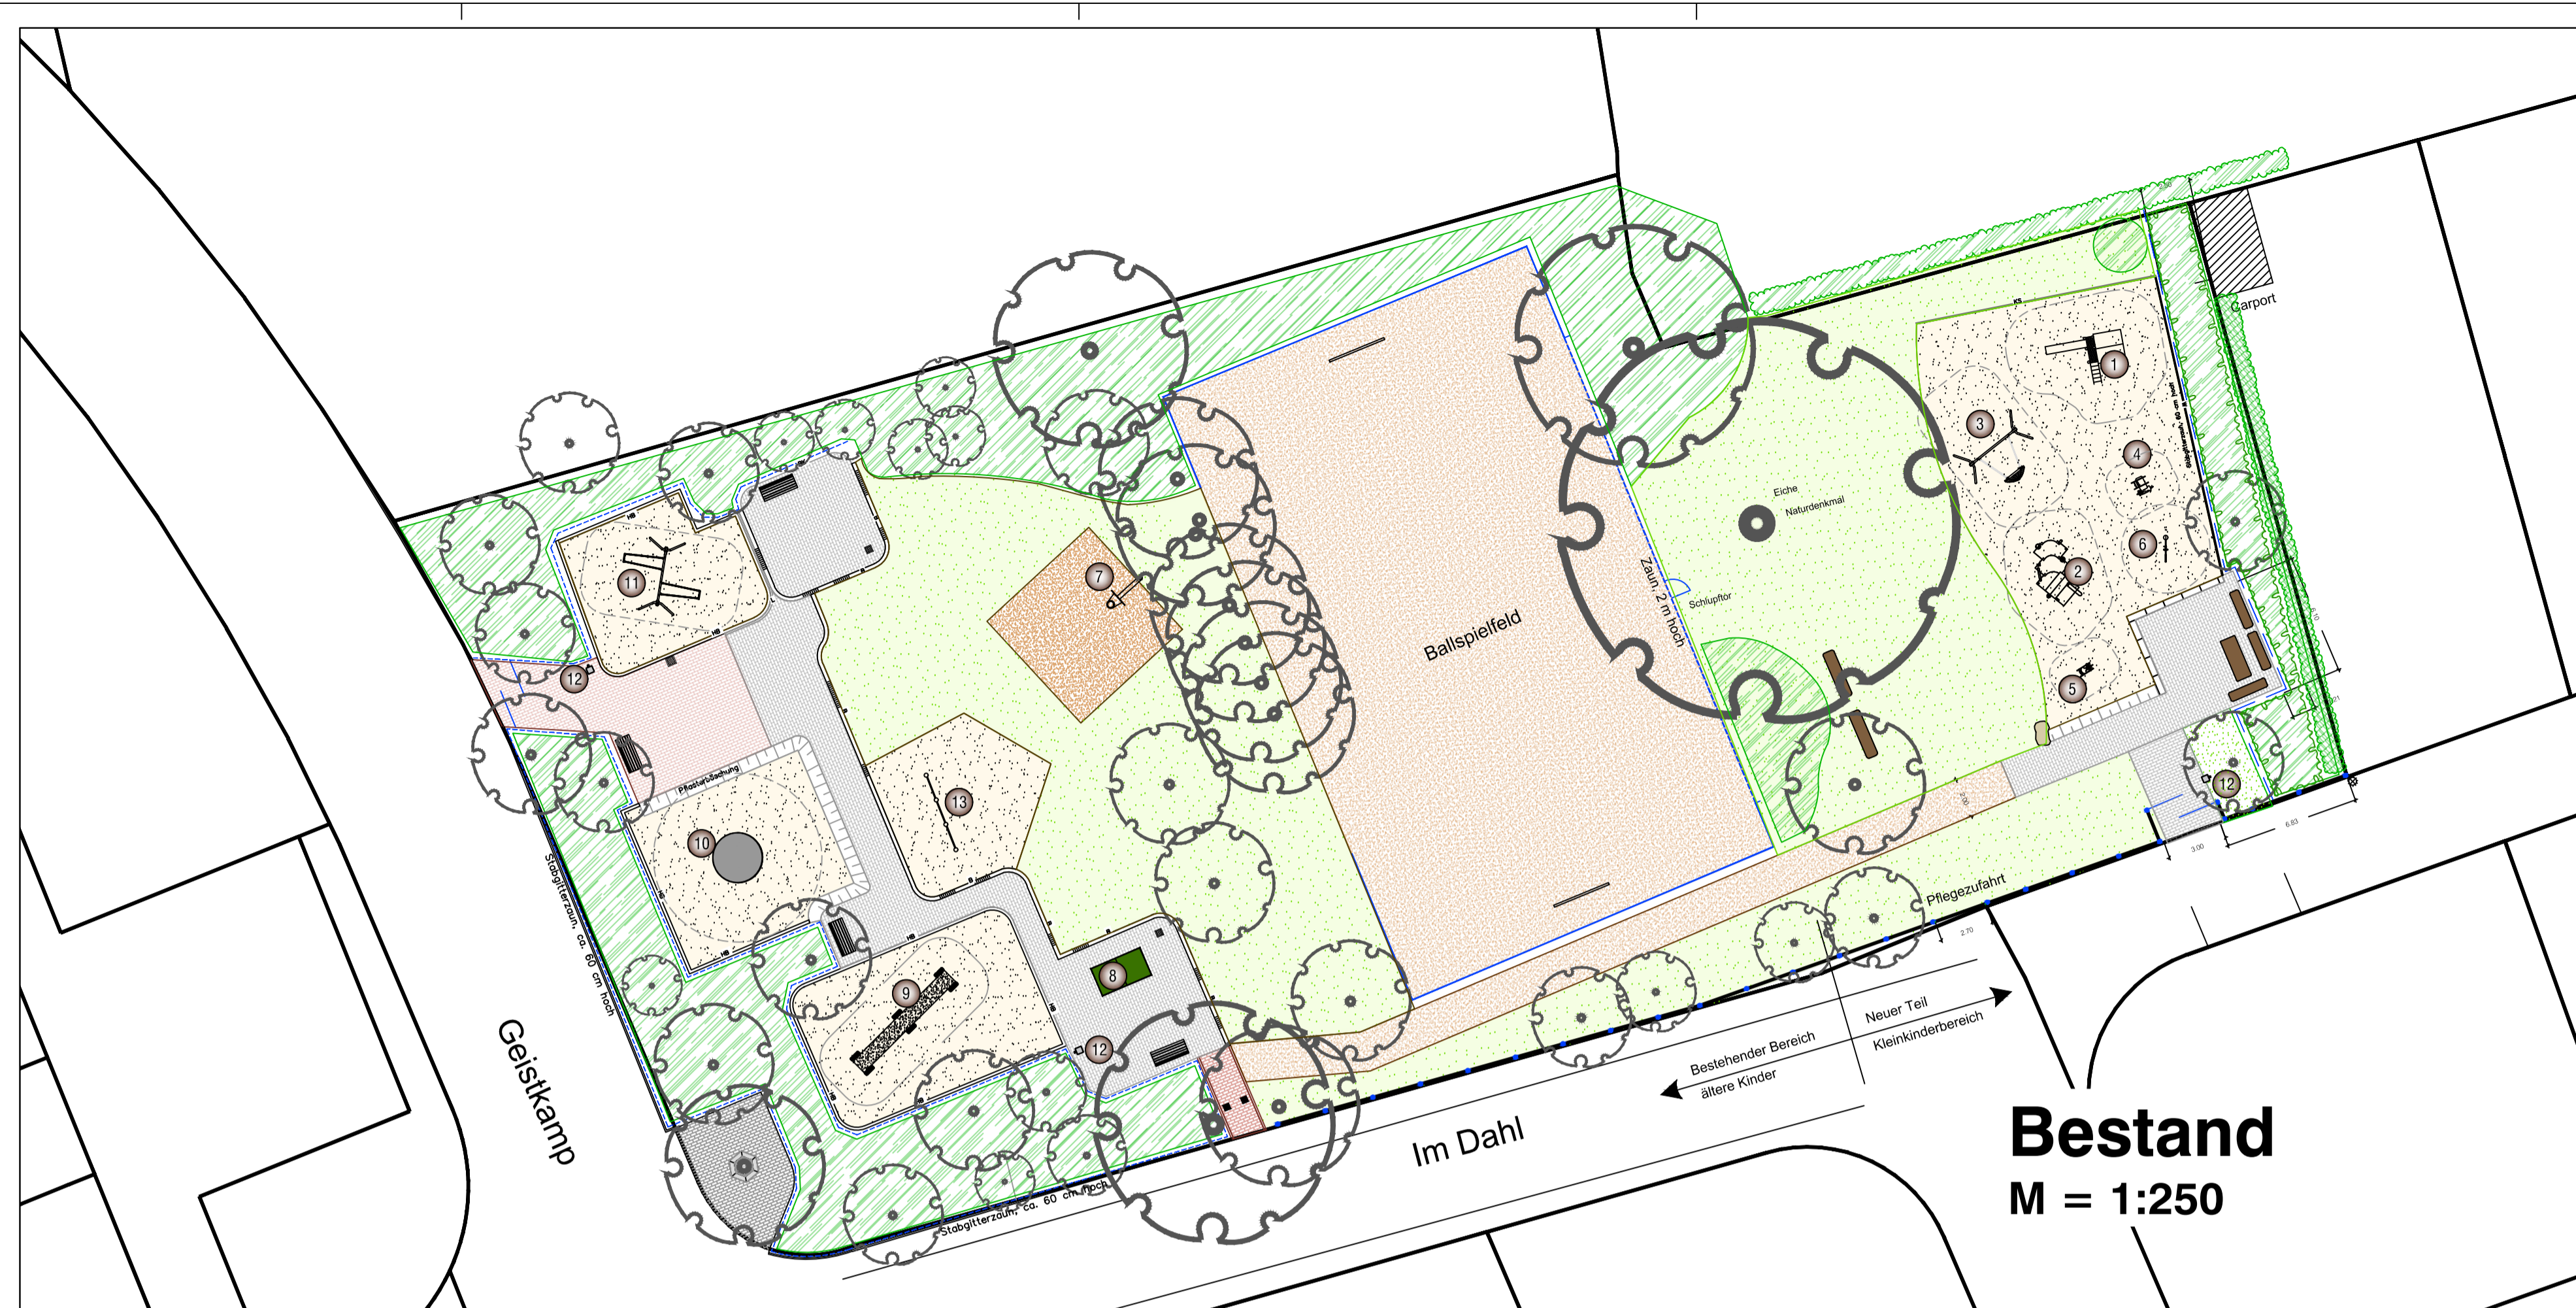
Carport

1

3

4

Eiche
Naturdenkmal

6

2

Schlupftor

5

12

Zaun, 2 m hoch

Ballspielfeld

7

11

12

Pflasterbdachung

10

13

9

8

12

Pflegezufahrt

Neuer Teil
Kleinkinderbereich

Bestehender Bereich
ältere Kinder

Stabgitterzaun, ca. 60 cm hoch

Stabgitterzaun, ca. 60 cm hoch

Geistkamp

Im Dahl

Bestand
M = 1:250